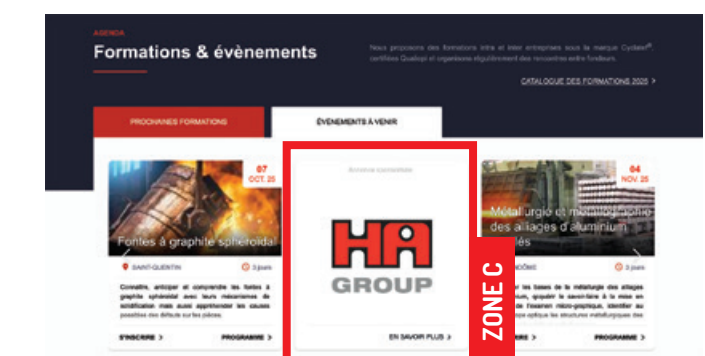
AGENDA

Formations & évènements

Nous proposons des formations intra et inter entreprises sous la marque Cydalec®, certifiées Qualiopi et organisons régulièrement des rencontres entre fondeurs.

CATALOGUE DES FORMATIONS 2025 >

PROCHAINES FORMATIONS

ÉVÉNEMENTS À VENIR

07 OCT. 25

Fontes à graphite sphéroïdal

SAINT-QUENTIN

3 jours

Connaître, anticiper et comprendre les fontes à graphite sphéroïdal avec leurs mécanismes de solidification mais aussi appréhender les causes possibles des défauts sur les pièces.

S'INSCRIRE >

PROGRAMME >

Annonce partenaire

HA

GROUP

EN SAVOIR PLUS >

ZONE C

04 NOV 25

Métallurgie et métallographie des alliages d'aluminium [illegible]

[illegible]NDÔME

3 jours

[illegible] les bases de la métallurgie des alliages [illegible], acquérir le savoir-faire à la mise en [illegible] de l'examen micro-graphique, identifier au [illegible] optique les structures métallurgiques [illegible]

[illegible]

PROGRAMME >